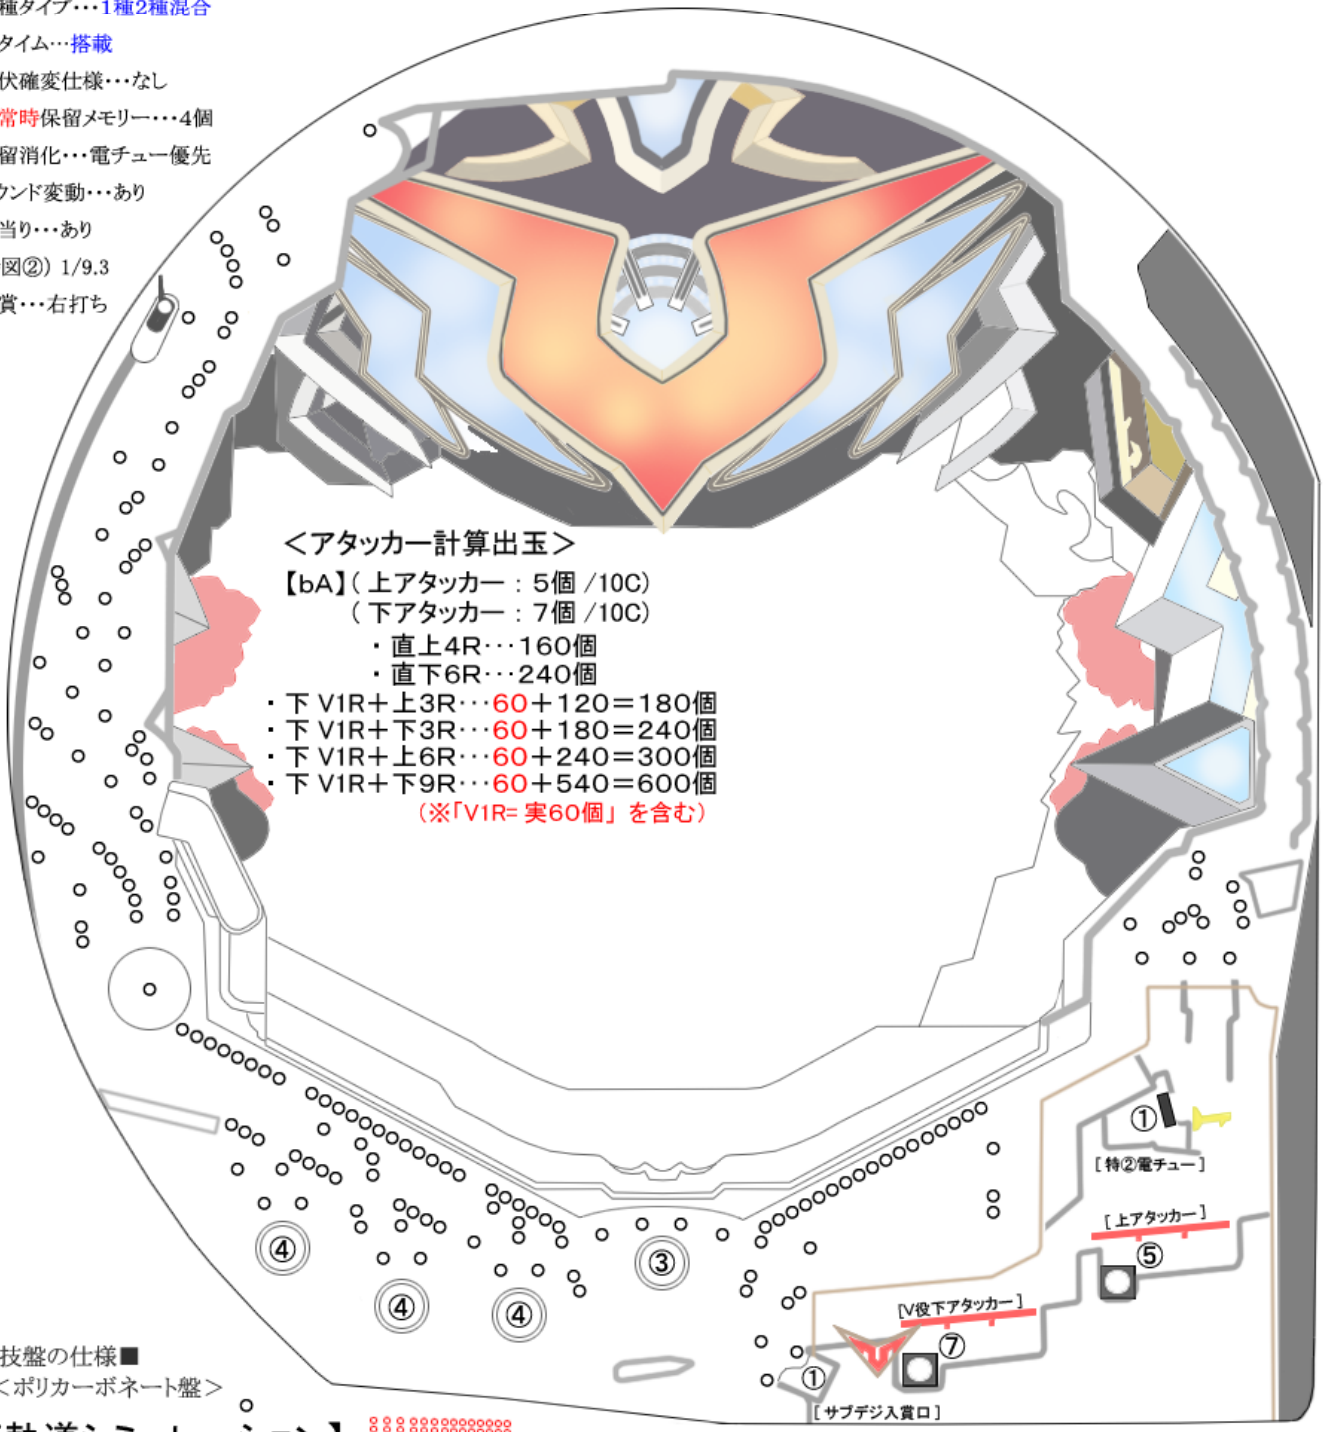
種タイプ・・・1種2種混合
タイム…搭載
伏確変仕様・・・なし
常時保留メモリー・・・4個
留消化・・・電チュー優先
ウンド変動・・・あり
当り・・・あり
図②) 1/9.3
賞・・・右打ち

<アタッカー計算出玉>
【bA】( 上アタッカー：5個 /10C)
( 下アタッカー：7個 /10C)
・直上4R・・・160個
・直下6R・・・240個
・下 V1R+上3R・・・60+120=180個
・下 V1R+下3R・・・60+180=240個
・下 V1R+上6R・・・60+240=300個
・下 V1R+下9R・・・60+540=600個
(※「V1R= 実60個」を含む)

④ ④ ④ ③
① [特②電チュー]
[上アタッカー] ⑤
[V役下アタッカー] ⑦
① [サブデジ入賞口]

技盤の仕様■
<ポリカーボネート盤>
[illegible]